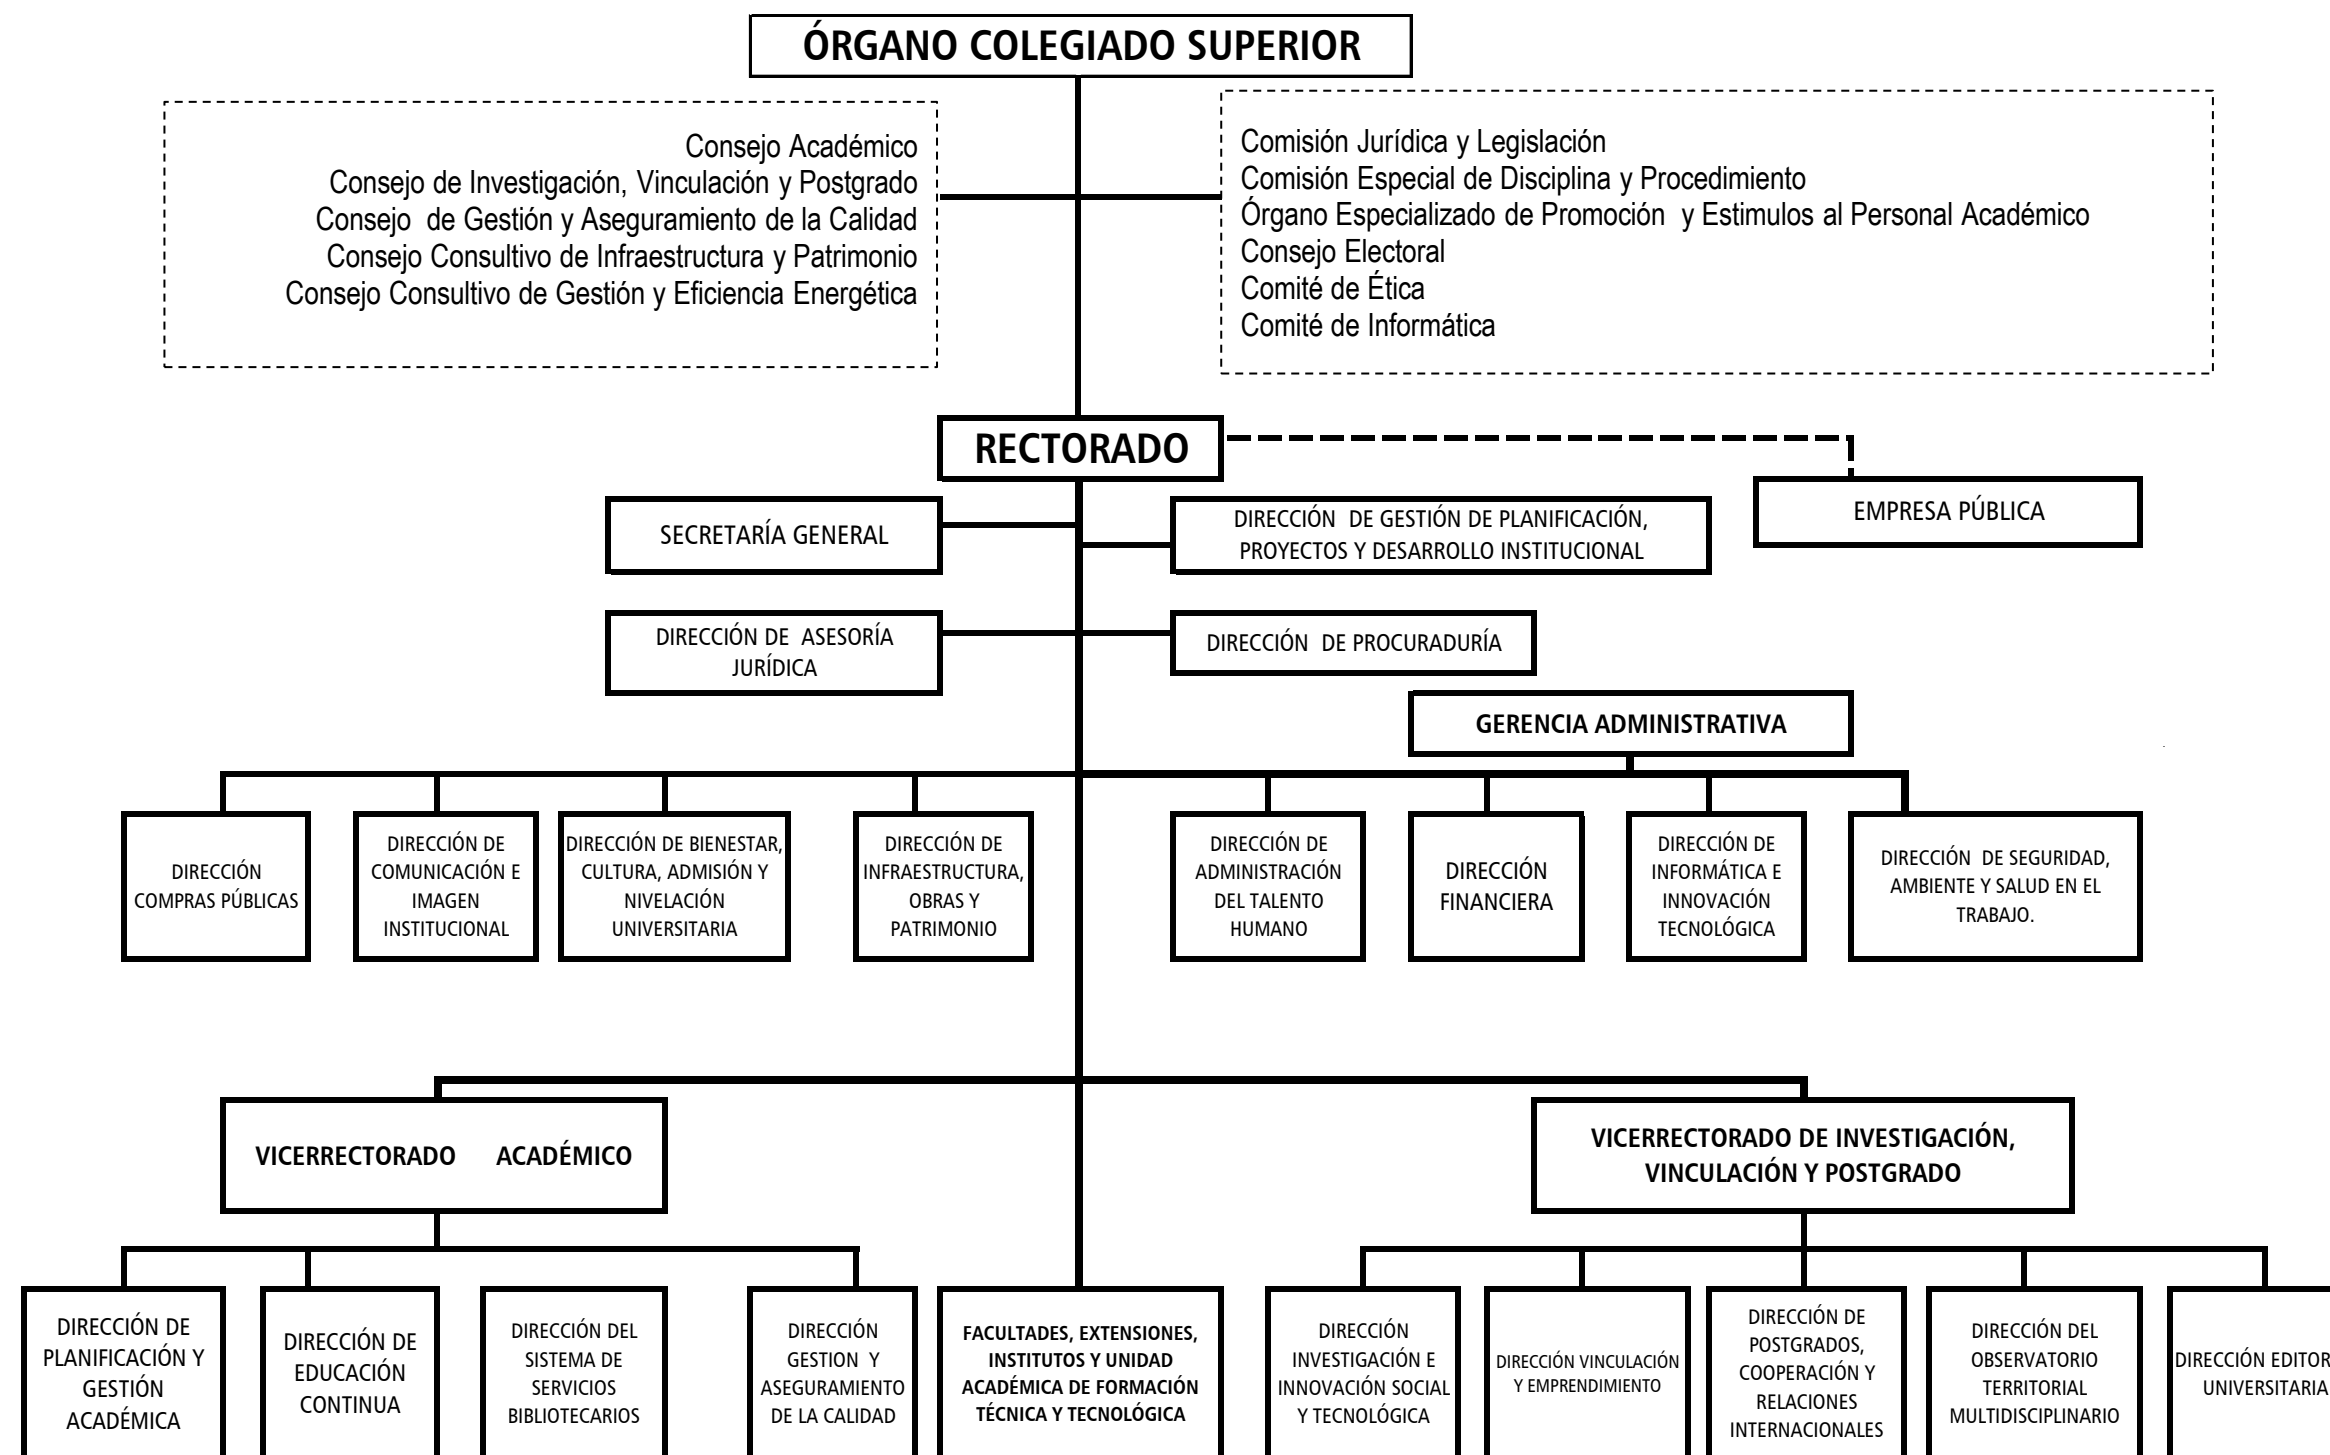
ÓRGANO COLEGIADO SUPERIOR

Consejo Académico
Consejo de Investigación, Vinculación y Postgrado
Consejo de Gestión y Aseguramiento de la Calidad
Consejo Consultivo de Infraestructura y Patrimonio
Consejo Consultivo de Gestión y Eficiencia Energética

Comisión Jurídica y Legislación
Comisión Especial de Disciplina y Procedimiento
Órgano Especializado de Promoción y Estimulos al Personal Académico
Consejo Electoral
Comité de Ética
Comité de Informática

RECTORADO

EMPRESA PÚBLICA

SECRETARÍA GENERAL

DIRECCIÓN DE GESTIÓN DE PLANIFICACIÓN, PROYECTOS Y DESARROLLO INSTITUCIONAL

DIRECCIÓN DE ASESORÍA JURÍDICA

DIRECCIÓN DE PROCURADURÍA

GERENCIA ADMINISTRATIVA

DIRECCIÓN COMPRAS PÚBLICAS

DIRECCIÓN DE COMUNICACIÓN E IMAGEN INSTITUCIONAL

DIRECCIÓN DE BIENESTAR, CULTURA, ADMISIÓN Y NIVELACIÓN UNIVERSITARIA

DIRECCIÓN DE INFRAESTRUCTURA, OBRAS Y PATRIMONIO

DIRECCIÓN DE ADMINISTRACIÓN DEL TALENTO HUMANO

DIRECCIÓN FINANCIERA

DIRECCIÓN DE INFORMÁTICA E INNOVACIÓN TECNOLÓGICA

DIRECCIÓN DE SEGURIDAD, AMBIENTE Y SALUD EN EL TRABAJO.

VICERRECTORADO ACADÉMICO

VICERRECTORADO DE INVESTIGACIÓN, VINCULACIÓN Y POSTGRADO

DIRECCIÓN DE PLANIFICACIÓN Y GESTIÓN ACADÉMICA

DIRECCIÓN DE EDUCACIÓN CONTINUA

DIRECCIÓN DEL SISTEMA DE SERVICIOS BIBLIOTECARIOS

DIRECCIÓN GESTION Y ASEGURAMIENTO DE LA CALIDAD

FACULTADES, EXTENSIONES, INSTITUTOS Y UNIDAD ACADÉMICA DE FORMACIÓN TÉCNICA Y TECNOLÓGICA

DIRECCIÓN INVESTIGACIÓN E INNOVACIÓN SOCIAL Y TECNOLÓGICA

DIRECCIÓN VINCULACIÓN Y EMPRENDIMIENTO

DIRECCIÓN DE POSTGRADOS, COOPERACIÓN Y RELACIONES INTERNACIONALES

DIRECCIÓN DEL OBSERVATORIO TERRITORIAL MULTIDISCIPLINARIO

DIRECCIÓN EDITOR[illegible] UNIVERSITARIA